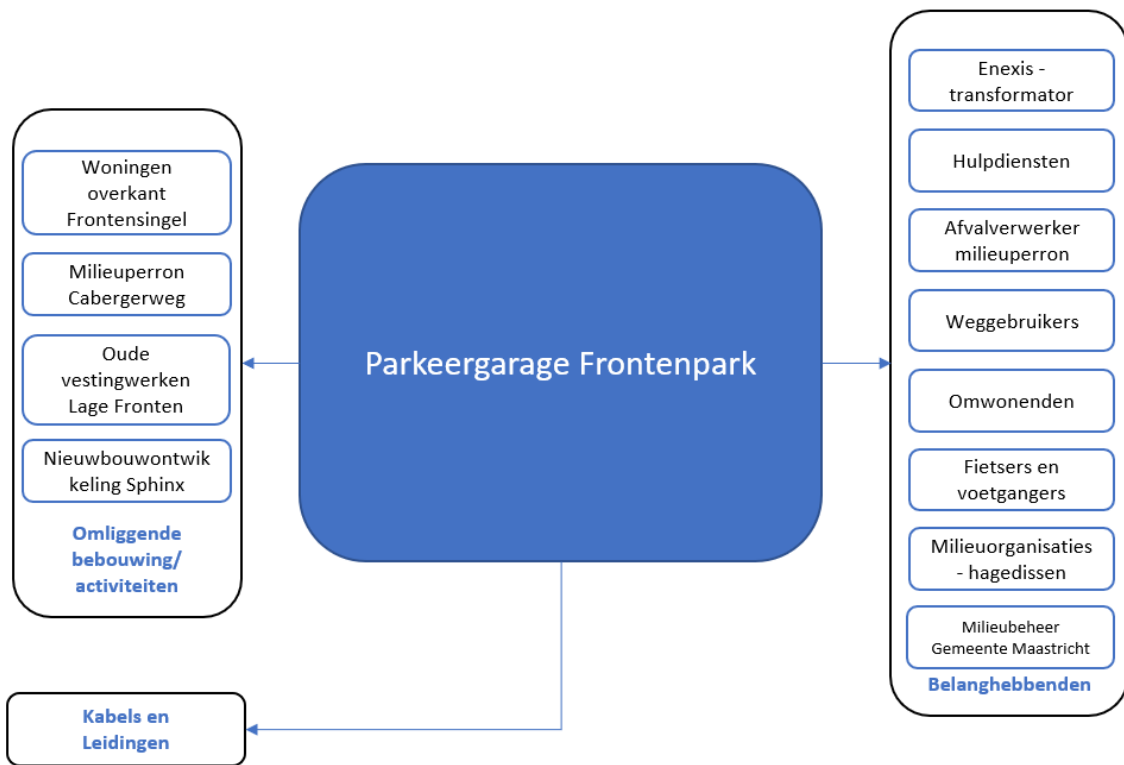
Woningen overkant Frontensingel

Milieuperron Cabergerweg

Oude vestingwerken Lage Fronten

Nieuwbouwontwikkeling Sphinx

Omliggende bebouwing/ activiteiten

Parkeergarage Frontenpark

Enexis - transformator

Hulpdiensten

Afvalverwerker milieuperron

Weggebruikers

Omwonenden

Fietsers en voetgangers

Milieuorganisaties - hagedissen

Milieubeheer Gemeente Maastricht

Belanghebbenden

Kabels en Leidingen